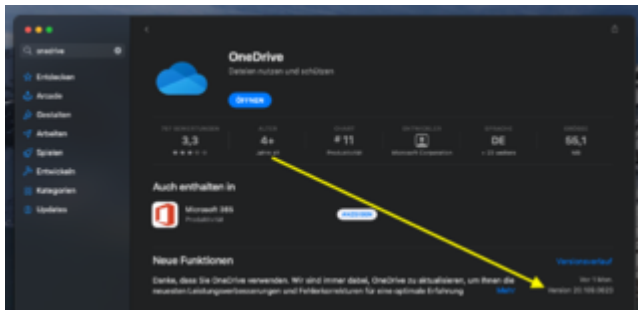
onedrive

Entdecken

Arcade

Gestalten

Arbeiten

Spielen

Entwickeln

Kategorien

Updates

OneDrive

Dateien nutzen und schützen

ÖFFNEN

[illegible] BEWERTUNGEN
3,3
★★★☆☆

ALTER
4+
Jahre alt

CHARTS
Nr. 11
Produktivität

ENTWICKLER
Microsoft Corporation

SPRACHE
DE
+ 33 weitere

GRÖSSE
55,1
MB

Auch enthalten in

Microsoft 365
Produktivität

ANSEHEN

Neue Funktionen

Versionsverlauf

Danke, dass Sie OneDrive verwenden. Wir sind immer dabei, OneDrive zu aktualisieren, um Ihnen die neuesten Leistungsverbesserungen und Fehlerkorrekturen für eine optimale Erfahrung

mehr

Vor 1 Mon.

Version 23.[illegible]